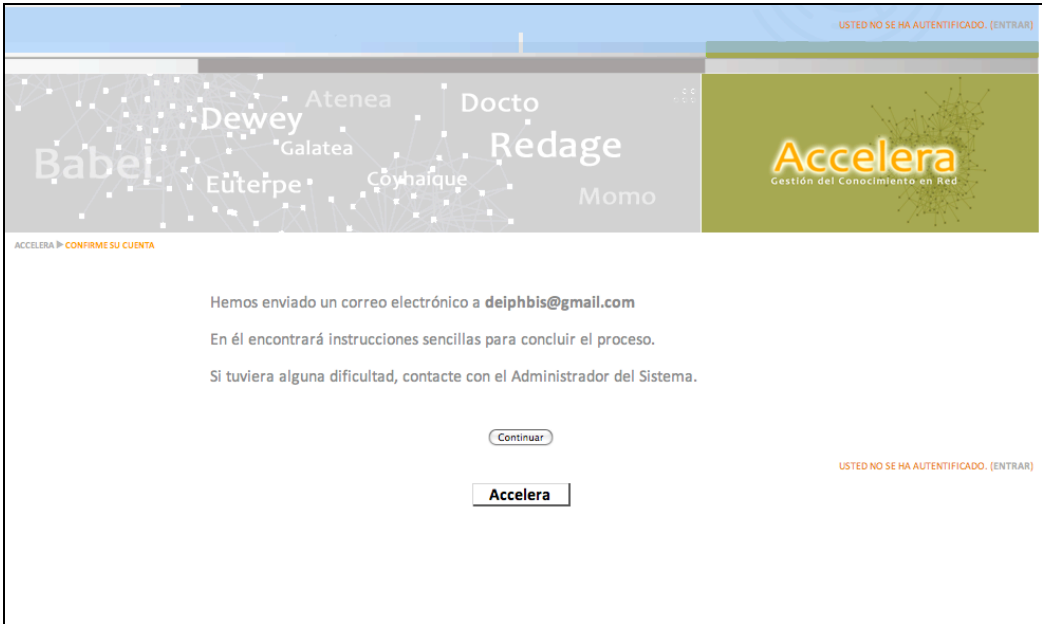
USTED NO SE HA AUTENTIFICADO. (ENTRAR)

Atenea Docto Dewey Galatea Redage Babel Euterpe Coyhaique Momo

Accelera
Gestión del Conocimiento en Red

ACCELERA ▶ CONFIRME SU CUENTA

Hemos enviado un correo electrónico a **deiphbis@gmail.com**

En él encontrará instrucciones sencillas para concluir el proceso.

Si tuviera alguna dificultad, contacte con el Administrador del Sistema.

Continuar

USTED NO SE HA AUTENTIFICADO. (ENTRAR)

Accelera